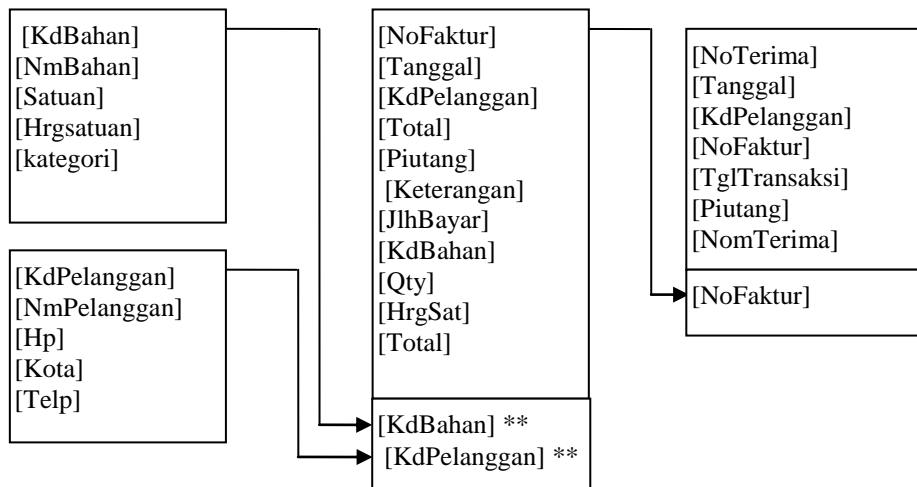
[KdBahan]
[NmBahan]
[Satuan]
[Hrgsatuan]
[kategori]

[KdPelanggan]
[NmPelanggan]
[Hp]
[Kota]
[Telp]

[NoFaktur]
[Tanggal]
[KdPelanggan]
[Total]
[Piutang]
[Keterangan]
[JlhBayar]
[KdBahan]
[Qty]
[HrgSat]
[Total]

[KdBahan] **
[KdPelanggan] **

[NoTerima]
[Tanggal]
[KdPelanggan]
[NoFaktur]
[TglTransaksi]
[Piutang]
[NomTerima]

[NoFaktur]